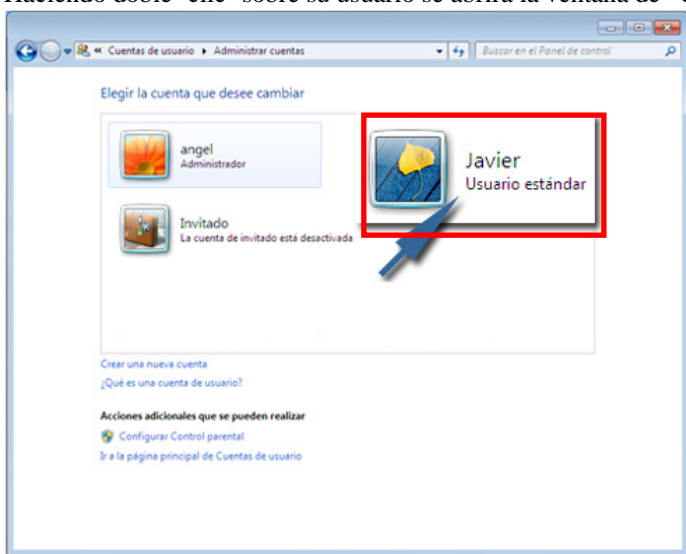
Haciendo doble "clic" sobre su usuario se abrirá la ventana de "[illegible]

« Cuentas de usuario ▸ Administrar cuentas

Buscar en el Panel de control

Elegir la cuenta que desee cambiar

angel
Administrador

Javier
Usuario estándar

Invitado
La cuenta de invitado está desactivada

Crear una nueva cuenta
¿Qué es una cuenta de usuario?

Acciones adicionales que se pueden realizar
Configurar Control parental
Ir a la página principal de Cuentas de usuario